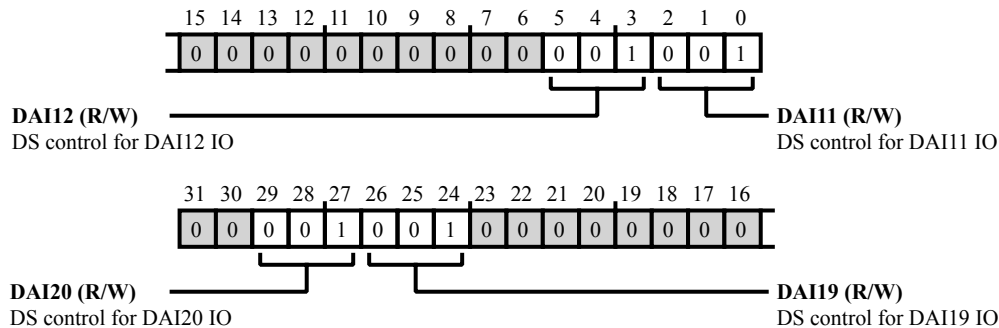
15 14 13 12 11 10 9 8 7 6 5 4 3 2 1 0

| 0 | 0 | 0 | 0 | 0 | 0 | 0 | 0 | 0 | 0 | 0 | 0 | 1 | 0 | 0 | 1 |
|---|---|---|---|---|---|---|---|---|---|---|---|---|---|---|---|

**DAI12 (R/W)**
DS control for DAI12 IO

**DAI11 (R/W)**
DS control for DAI11 IO

31 30 29 28 27 26 25 24 23 22 21 20 19 18 17 16

| 0 | 0 | 0 | 0 | 1 | 0 | 0 | 1 | 0 | 0 | 0 | 0 | 0 | 0 | 0 | 0 |
|---|---|---|---|---|---|---|---|---|---|---|---|---|---|---|---|

**DAI20 (R/W)**
DS control for DAI20 IO

**DAI19 (R/W)**
DS control for DAI19 IO